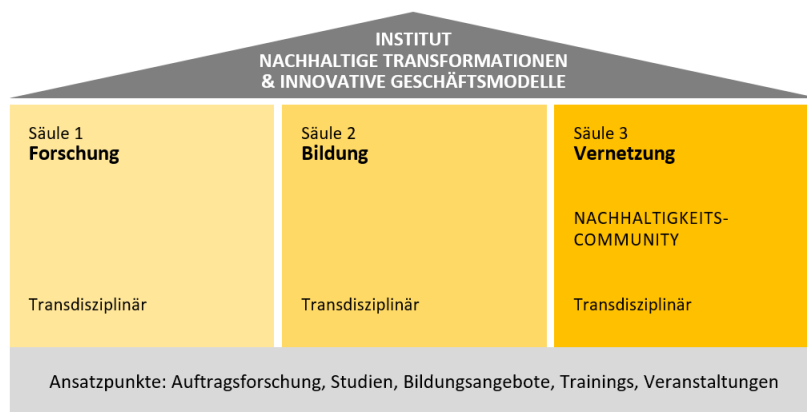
INSTITUT
NACHHALTIGE TRANSFORMATIONEN
& INNOVATIVE GESCHÄFTSMODELLE

Säule 1
**Forschung**

Transdisziplinär

Säule 2
**Bildung**

Transdisziplinär

Säule 3
**Vernetzung**

NACHHALTIGKEITS-COMMUNITY

Transdisziplinär

Ansatzpunkte: Auftragsforschung, Studien, Bildungsangebote, Trainings, Veranstaltungen